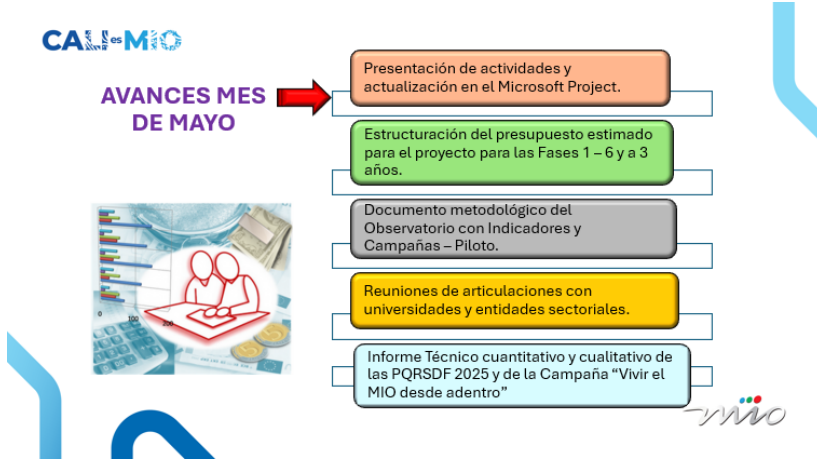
CALI es MIO

AVANCES MES DE MAYO

Presentación de actividades y actualización en el Microsoft Project.

Estructuración del presupuesto estimado para el proyecto para las Fases 1 – 6 y a 3 años.

Documento metodológico del Observatorio con Indicadores y Campañas – Piloto.

Reuniones de articulaciones con universidades y entidades sectoriales.

Informe Técnico cuantitativo y cualitativo de las PQRSDF 2025 y de la Campaña "Vivir el MIO desde adentro"

100

200

mio